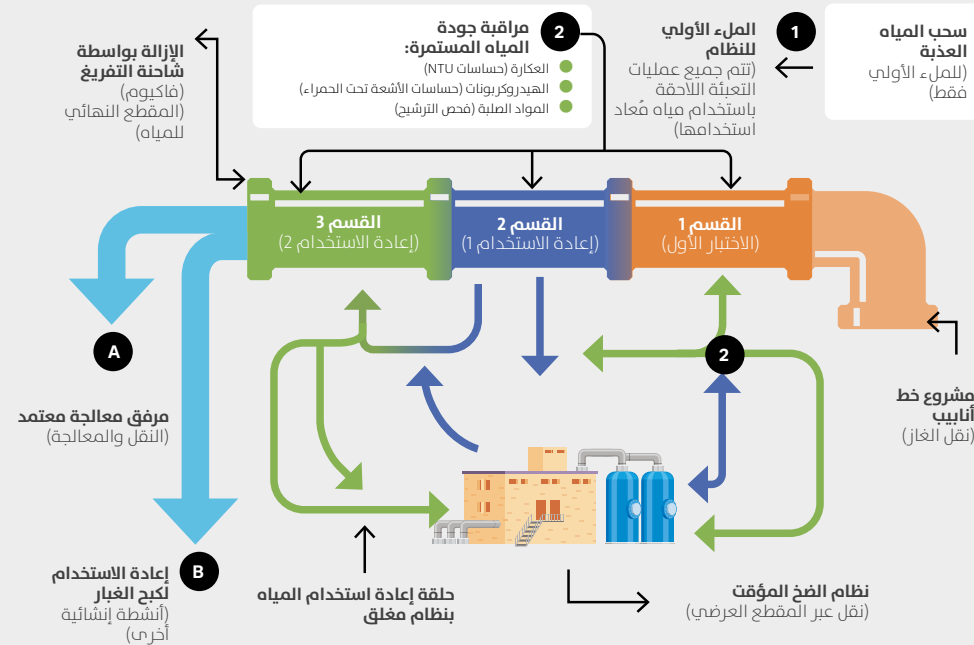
سحب المياه العذبة
(للملء الأولي فقط)

1
الملء الأولي للنظام
(تتم جميع عمليات التعبئة اللاحقة باستخدام مياه مُعاد استخدامها)

2
مراقبة جودة المياه المستمرة:
العكارة (حساسات NTU)
الهيدروكربونات (حساسات الأشعة تحت الحمراء)
المواد الصلبة (فحص الترشيح)

الإزالة بواسطة شاحنة التفريغ
(فاكيوم)
(المقطع النهائي للمياه)

القسم 3
(إعادة الاستخدام 2)

القسم 2
(إعادة الاستخدام 1)

القسم 1
(الاختبار الأول)

مشروع خط أنابيب
(نقل الغاز)

A
مرفق معالجة معتمد
(النقل والمعالجة)

2

B
إعادة الاستخدام لكبح الغبار
(أنشطة إنشائية أخرى)

حلقة إعادة استخدام المياه بنظام مغلق

نظام الضخ المؤقت
(نقل عبر المقطع العرضي)